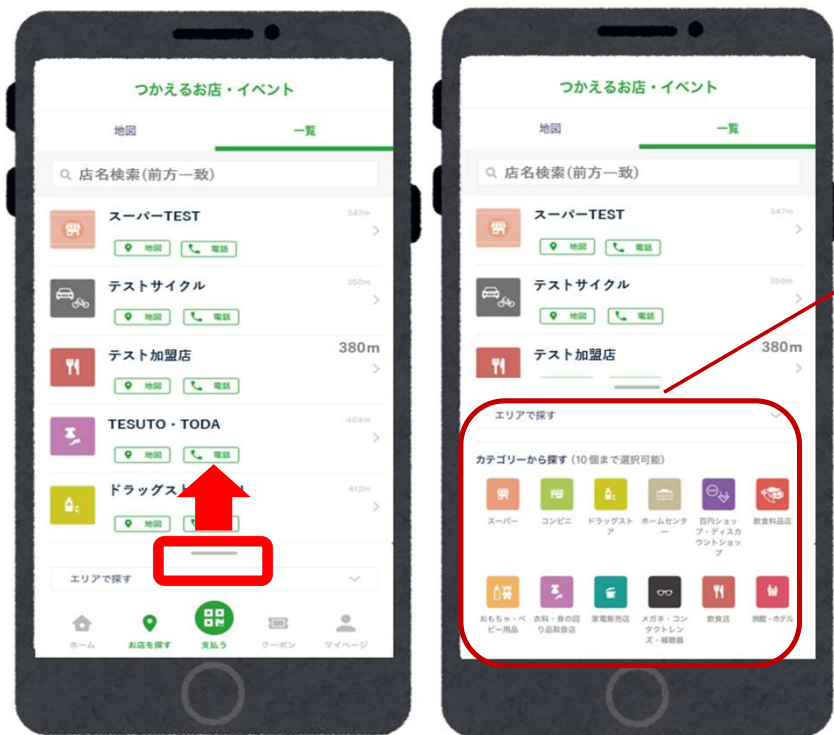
つかえるお店・イベント

地図 一覧

店名検索(前方一致)

スーパーTEST 347m
地図 電話

テストサイクル 350m
地図 電話

テスト加盟店 380m
地図 電話

TESUTO・TODA 404m
地図 電話

ドラッグスト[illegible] 412m
地図 電話

エリアで探す

ホーム お店を探す 支払う クーポン マイページ

つかえるお店・イベント

地図 一覧

店名検索(前方一致)

スーパーTEST 347m
地図 電話

テストサイクル 350m
地図 電話

テスト加盟店 380m

エリアで探す

カテゴリーから探す(10個まで選択可能)

スーパー
コンビニ
ドラッグストア
ホームセンター
百円ショップ・ディスカウントショップ
飲食料品店
おもちゃ・ベビー用品
衣料・身の回り品取扱店
家電販売店
メガネ・コンタクトレンズ・補聴器
飲食店
旅館・ホテル